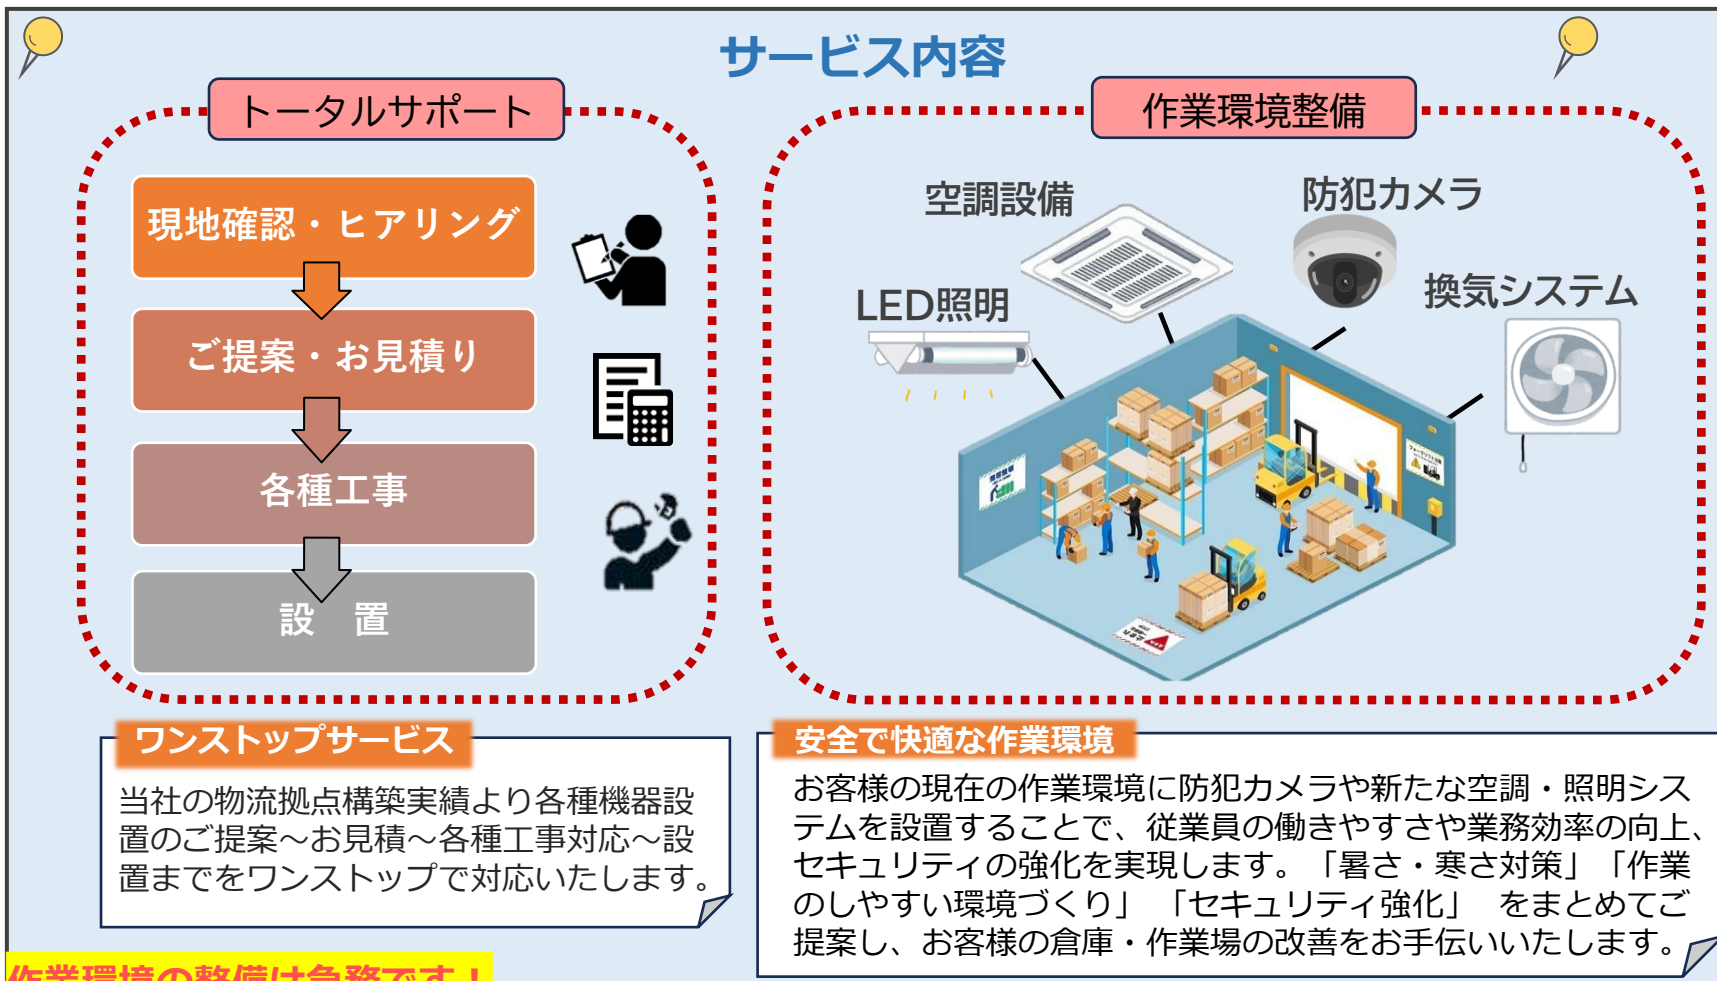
サービス内容

トータルサポート

現地確認・ヒアリング

ご提案・お見積り

各種工事

設　置

作業環境整備

空調設備

防犯カメラ

LED照明

換気システム

ワンストップサービス

当社の物流拠点構築実績より各種機器設置のご提案～お見積～各種工事対応～設置までをワンストップで対応いたします。

安全で快適な作業環境

お客様の現在の作業環境に防犯カメラや新たな空調・照明システムを設置することで、従業員の働きやすさや業務効率の向上、セキュリティの強化を実現します。「暑さ・寒さ対策」「作業のしやすい環境づくり」「セキュリティ強化」 をまとめてご提案し、お客様の倉庫・作業場の改善をお手伝いいたします。

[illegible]